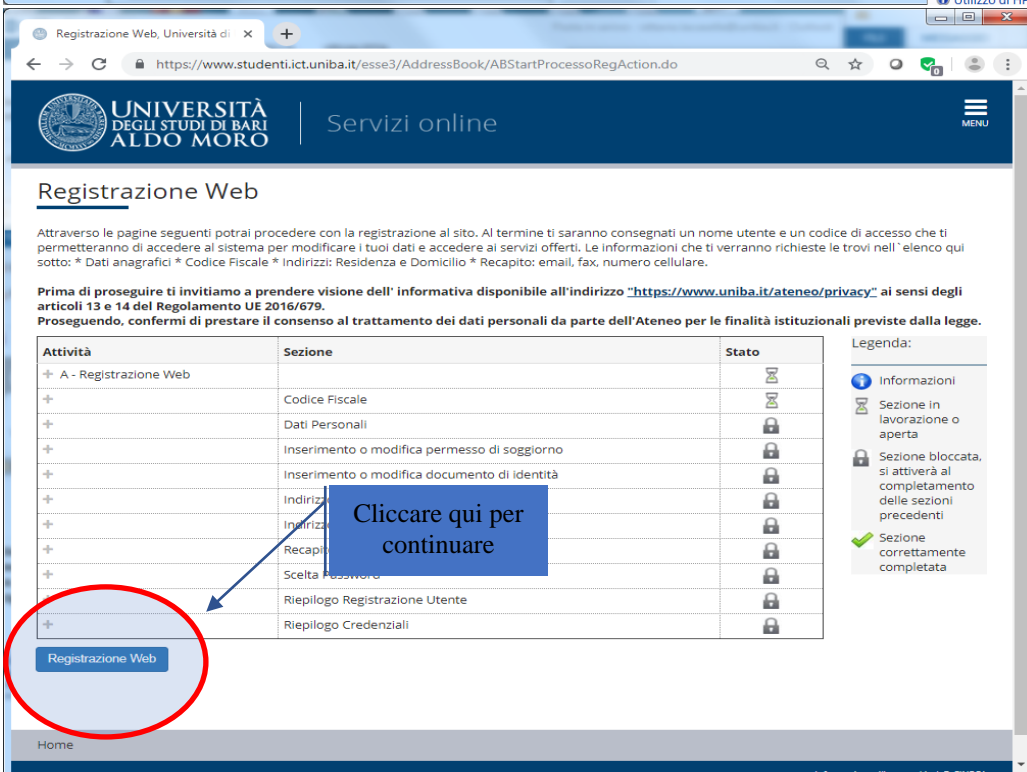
Registrazione Web, Università di ×

https://www.studenti.ict.uniba.it/esse3/AddressBook/ABStartProcessoRegAction.do

UNIVERSITÀ DEGLI STUDI DI BARI ALDO MORO

Servizi online

MENU

Registrazione Web

Attraverso le pagine seguenti potrai procedere con la registrazione al sito. Al termine ti saranno consegnati un nome utente e un codice di accesso che ti permetteranno di accedere al sistema per modificare i tuoi dati e accedere ai servizi offerti. Le informazioni che ti verranno richieste le trovi nell`elenco qui sotto: * Dati anagrafici * Codice Fiscale * Indirizzi: Residenza e Domicilio * Recapito: email, fax, numero cellulare.

**Prima di proseguire ti invitiamo a prendere visione dell' informativa disponibile all'indirizzo "https://www.uniba.it/ateneo/privacy" ai sensi degli articoli 13 e 14 del Regolamento UE 2016/679.**
**Proseguendo, confermi di prestare il consenso al trattamento dei dati personali da parte dell'Ateneo per le finalità istituzionali previste dalla legge.**

| Attività | Sezione | Stato |
|---|---|---|
| A - Registrazione Web | | |
| | Codice Fiscale | |
| | Dati Personali | |
| | Inserimento o modifica permesso di soggiorno | |
| | Inserimento o modifica documento di identità | |
| | Indirizz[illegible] | |
| | Indirizz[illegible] | |
| | Recapit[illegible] | |
| | Scelta Password | |
| | Riepilogo Registrazione Utente | |
| | Riepilogo Credenziali | |

Cliccare qui per continuare

Legenda:
Informazioni
Sezione in lavorazione o aperta
Sezione bloccata, si attiverà al completamento delle sezioni precedenti
Sezione correttamente completata

Registrazione Web

Home